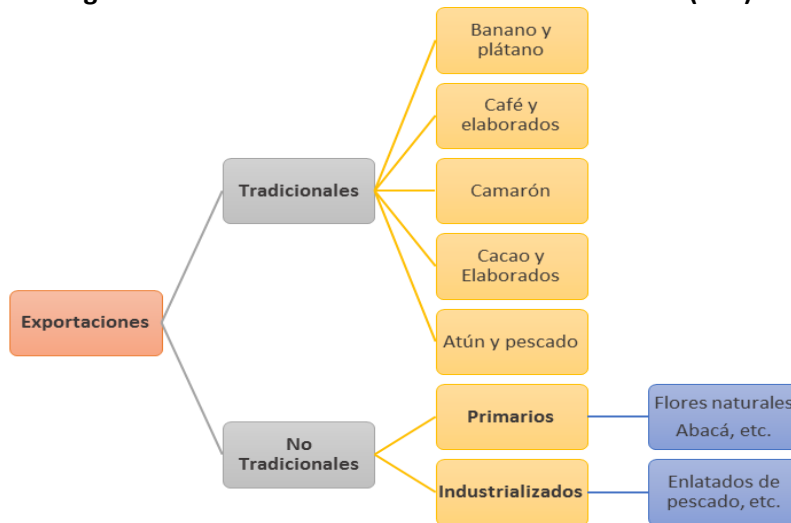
Exportaciones

Tradicionales

Banano y plátano

Café y elaborados

Camarón

Cacao y Elaborados

Atún y pescado

No Tradicionales

Primarios

Flores naturales Abacá, etc.

Industrializados

Enlatados de pescado, etc.